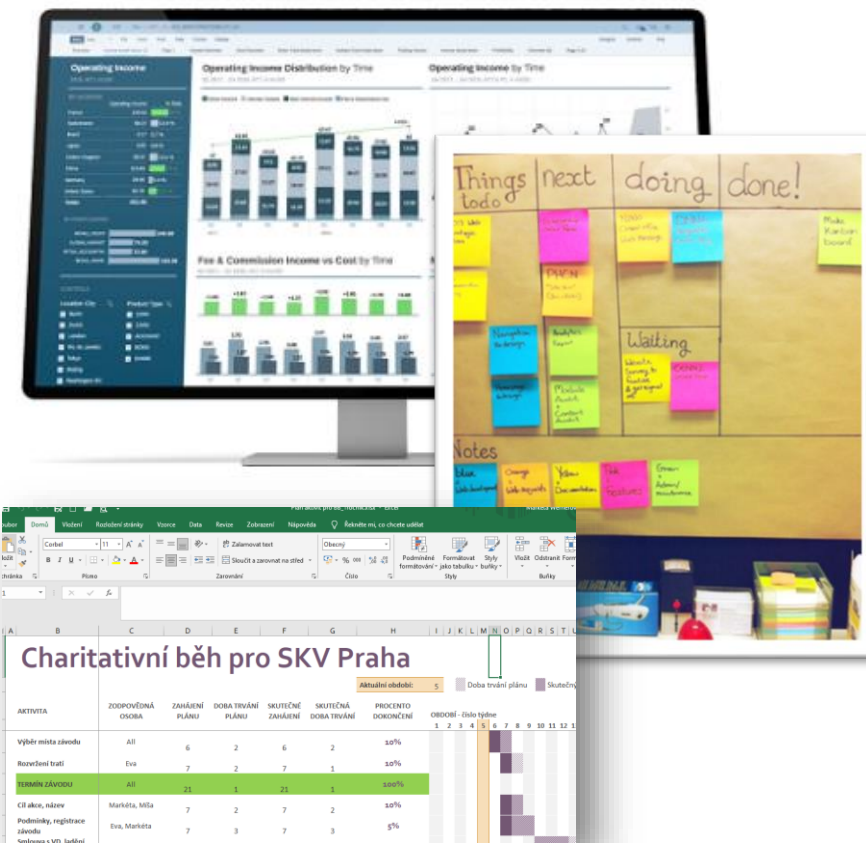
Operating Income

Operating Income Distribution by Time

Operating Income by Time

Fee & Commission Income vs Cost by Time

Things todo | next | doing | done!

Waiting

Notes

Soubor Domů Vložení Rozložení stránky Vzorce Data Revize Zobrazení Nápověda Řekněte mi, co chcete udělat

Vložit Schránka Corbel 11 Písmo Zalamovat text Sloučit a zarovnat na střed Zarovnání Obecný Číslo Podmíněné formátování Formátovat jako tabulku Styly buňky Styly Vložit Odstranit Buňky

Charitativní běh pro SKV Praha

Aktuální období: 5 Doba trvání plánu Skutečný

| AKTIVITA | ZODPOVĚDNÁ OSOBA | ZAHÁJENÍ PLÁNU | DOBA TRVÁNÍ PLÁNU | SKUTEČNÉ ZAHÁJENÍ | SKUTEČNÁ DOBA TRVÁNÍ | PROCENTO DOKONČENÍ |
|---|---|---|---|---|---|---|
| Výběr místa závodu | All | 6 | 2 | 6 | 2 | 10% |
| Rozvržení trati | Eva | 7 | 2 | 7 | 1 | 10% |
| TERMÍN ZÁVODU | All | 21 | 1 | 21 | 1 | 100% |
| Cíl akce, název | Markéta, Míša | 7 | 2 | 7 | 2 | 10% |
| Podmínky, registrace závodu | Eva, Markéta | 7 | 3 | 7 | 3 | 5% |
| Smlouva s VD, ladění | | | | | | |

OBDOBÍ - číslo týdne 1 2 3 4 5 6 7 8 9 10 11 12